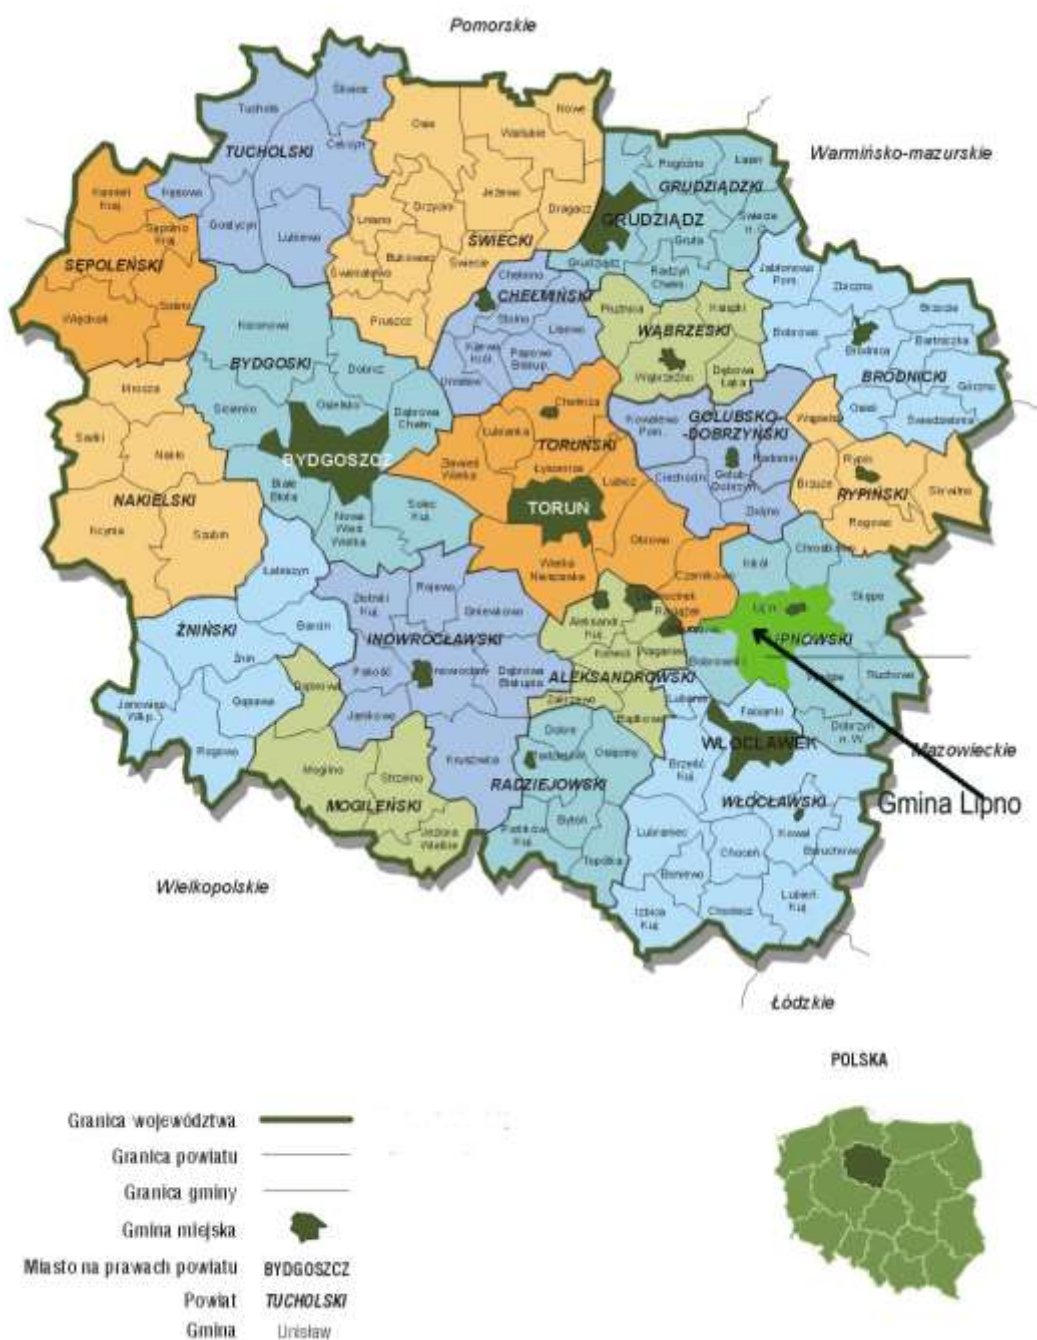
Pomorskie

Warmińsko-mazurskie

TUCHOLSKI
Tuchola
Śliwice
Cekcyn
Kęsowo
Gostycyn
Lubiewo

SĘPOLEŃSKI
Kamień Kraj.
Sępólno Kraj.
Sośno
Więcbork

ŚWIECKI
Osie
Warlubie
Nowe
Jeżewo
Drzycim
Dragacz
Lniano
Bukowiec
Świekatowo
Świecie
Pruszcz

GRUDZIĄDZ
GRUDZIĄDZKI
Rogóźno
Łasin
Świecie n. O.
Gruta
Grudziądz
Radzyń Chełm.

CHEŁMIŃSKI
Chełmno
Stolno
Lisewo
Kijewo Król.
Papowo Biskup.
Unisław

WĄBRZESKI
Płużnica
Książki
Wąbrzeźno
Dębowa Łąka

BRODNICKI
Jabłonowo Pom.
Zbiczno
Brzozie
Bobrowo
Brodnica
Bartniczka
Osiek
Górzno
Świedziebnia

BYDGOSKI
Koronowo
Dobrcz
Osielsko
Sicienko
Dąbrowa Chełm.
BYDGOSZCZ
Białe Błota
Nowa Wieś Wielka
Solec Kuj.

TORUŃSKI
Chełmża
Lubianka
Zławieś Wielka
Łysomice
Lubicz
TORUŃ
Obrowo
Wielka Nieszawka
Czernikowo

GOLUBSKO-DOBRZYŃSKI
Kowalewo Pom.
Radomin
Ciechocin
Golub-Dobrzyń
Zbójno

RYPIŃSKI
Wąpielsk
Rypin
Brzuze
Skrwilno
Rogowo

NAKIELSKI
Mrocza
Sadki
Nakło
Kcynia
Szubin

ŻNIŃSKI
Łabiszyn
Barcin
Żnin
Janowiec Wlkp.
Gąsawa
Rogowo

INOWROCŁAWSKI
Złotniki Kuj.
Rojewo
Gniewkowo
Pakość
Inowrocław
Dąbrowa Biskupia
Janikowo
Kruszwica

ALEKSANDROWSKI
Aleksandrów Kuj.
Ciechocinek
Raciążek
Nieszawa
Koneck
Waganiec
Zakrzewo
Bądkowo

LIPNOWSKI
Kikół
Chrostkowo
Skępe
Lipno
Bobrowniki
Wielgie
Tłuchowo
Dobrzyń n. W.
Fabianki

WŁOCŁAWEK
WŁOCŁAWSKI
Lubanie
Brześć Kuj.
Kowal
Baruchowo
Lubraniec
Choceń
Boniewo
Lubień Kuj.
Izbica Kuj.
Chodecz

RADZIEJOWSKI
Dobre
Radziejów
Osięciny
Bytoń
Piotrków Kuj.
Topólka

MOGILEŃSKI
Dąbrowa
Mogilno
Strzelno
Jeziora Wielkie

Mazowieckie
Gmina Lipno

Wielkopolskie

Łódzkie

POLSKA

Granica województwa
Granica powiatu
Granica gminy
Gmina miejska
Miasto na prawach powiatu BYDGOSZCZ
Powiat TUCHOLSKI
Gmina Unisław